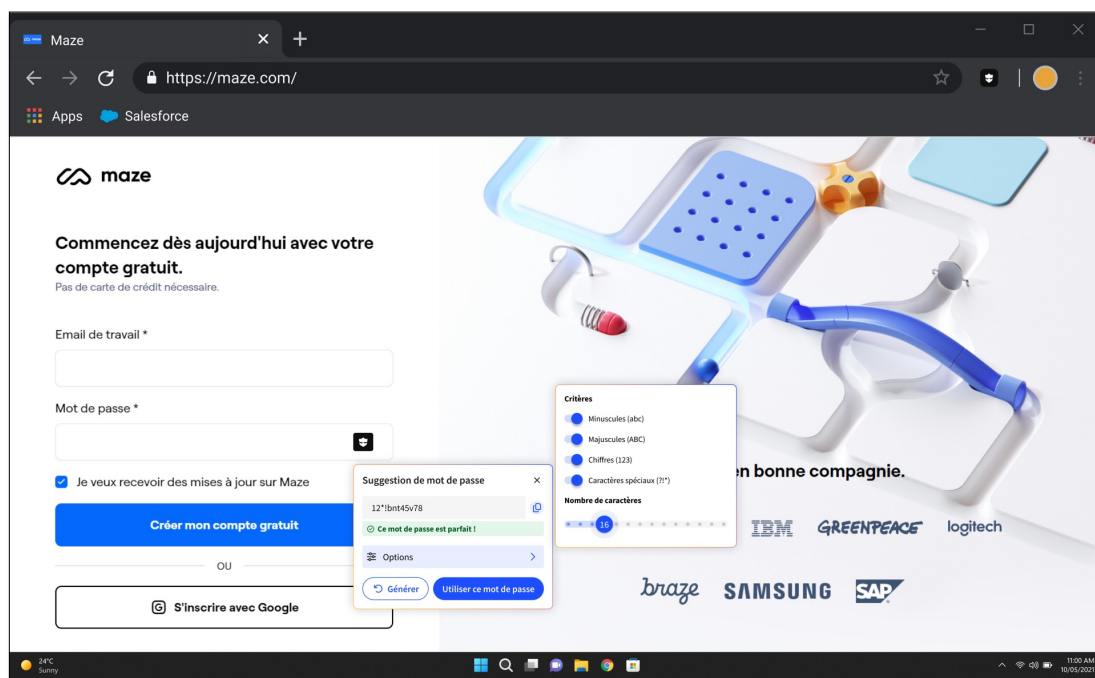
Maze

https://maze.com/

Apps Salesforce

maze

Commencez dès aujourd'hui avec votre compte gratuit.
Pas de carte de crédit nécessaire.

Email de travail *

Mot de passe *

Je veux recevoir des mises à jour sur Maze

Créer mon compte gratuit

OU

S'inscrire avec Google

Suggestion de mot de passe

12*!bnt45v78

Ce mot de passe est parfait !

Options

Générer

Utiliser ce mot de passe

Critères

Minuscules (abc)

Majuscules (ABC)

Chiffres (123)

Caractères spéciaux (?!*)

Nombre de caractères

16

en bonne compagnie.

IBM GREENPEACE logitech

braze SAMSUNG SAP

24°C
Sunny

11:00 AM
10/05/2021